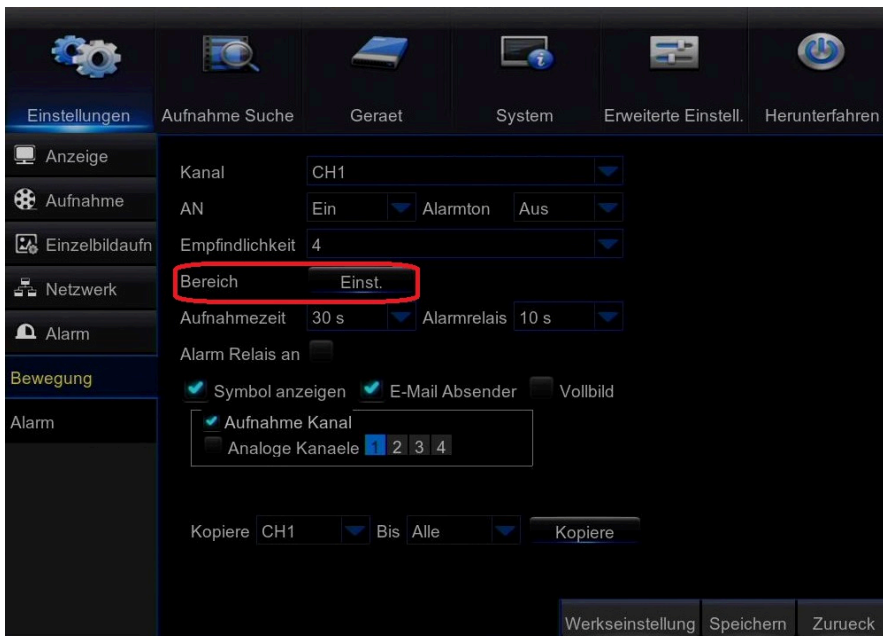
Einstellungen
Aufnahme Suche
Geraet
System
Erweiterte Einstell.
Herunterfahren

Anzeige
Aufnahme
Einzelbildaufn
Netzwerk
Alarm
Bewegung
Alarm

Kanal CH1
AN Ein Alarmton Aus
Empfindlichkeit 4
Bereich Einst.
Aufnahmezeit 30 s Alarmrelais 10 s
Alarm Relais an
Symbol anzeigen E-Mail Absender Vollbild
Aufnahme Kanal
Analoge Kanaele 1 2 3 4

Kopiere CH1 Bis Alle Kopiere

Werkseinstellung Speichern Zurueck